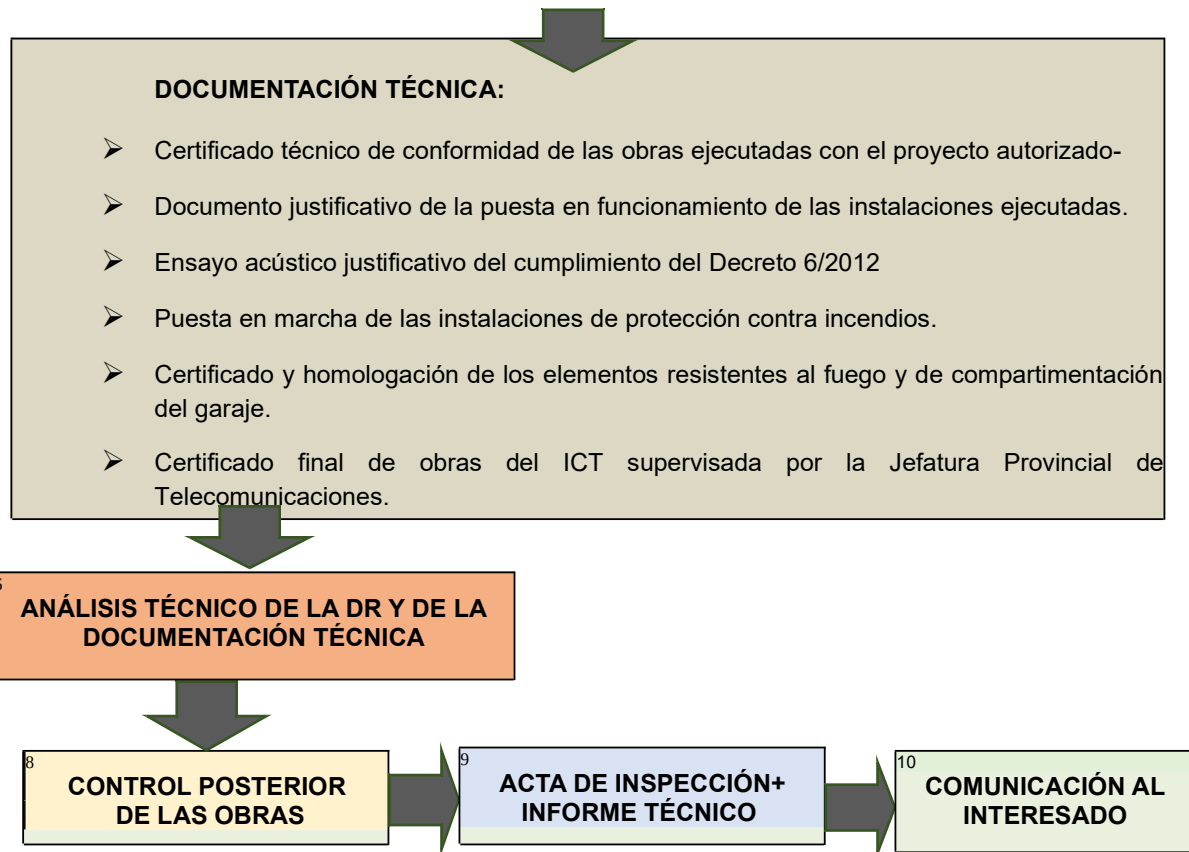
DOCUMENTACIÓN TÉCNICA:

➢ Certificado técnico de conformidad de las obras ejecutadas con el proyecto autorizado-

➢ Documento justificativo de la puesta en funcionamiento de las instalaciones ejecutadas.

➢ Ensayo acústico justificativo del cumplimiento del Decreto 6/2012

➢ Puesta en marcha de las instalaciones de protección contra incendios.

➢ Certificado y homologación de los elementos resistentes al fuego y de compartimentación del garaje.

➢ Certificado final de obras del ICT supervisada por la Jefatura Provincial de Telecomunicaciones.

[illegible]

ANÁLISIS TÉCNICO DE LA DR Y DE LA DOCUMENTACIÓN TÉCNICA

8
CONTROL POSTERIOR DE LAS OBRAS

9
ACTA DE INSPECCIÓN+ INFORME TÉCNICO

10
COMUNICACIÓN AL INTERESADO